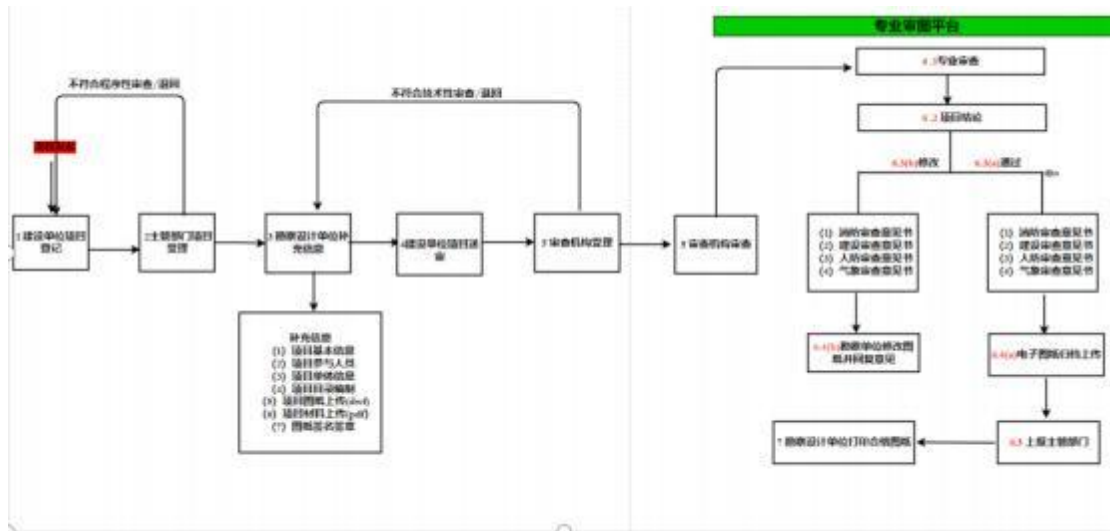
专业审图平台

不符合程序性审查/退回

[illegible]

1建设单位项目登记

2主管部门项目受理

不符合技术性审查/退回

3勘察设计单位补充信息

4建设单位项目送审

5审查机构受理

6审查机构审查

补充信息
(1) 项目基本信息
(2) 项目参与人员
(3) 项目单体信息
(4) 项目目录编制
(5) 项目图纸上传(dwf)
(6) 项目材料上传(pdf)
(7) 图纸签名签章

6.1专业审查

6.2 项目结论

6.3(a)修改

6.3(b)通过

(1) 消防审查意见书
(2) 建设审查意见书
(3) 人防审查意见书
(4) 气象审查意见书

(1) 消防审查意见书
(2) 建设审查意见书
(3) 人防审查意见书
(4) 气象审查意见书

6.4(a)勘察单位修改图纸并回复意见

6.4(b)电子图纸归档上传

6.5 上报主管部门

7勘察设计单位打印合格图纸